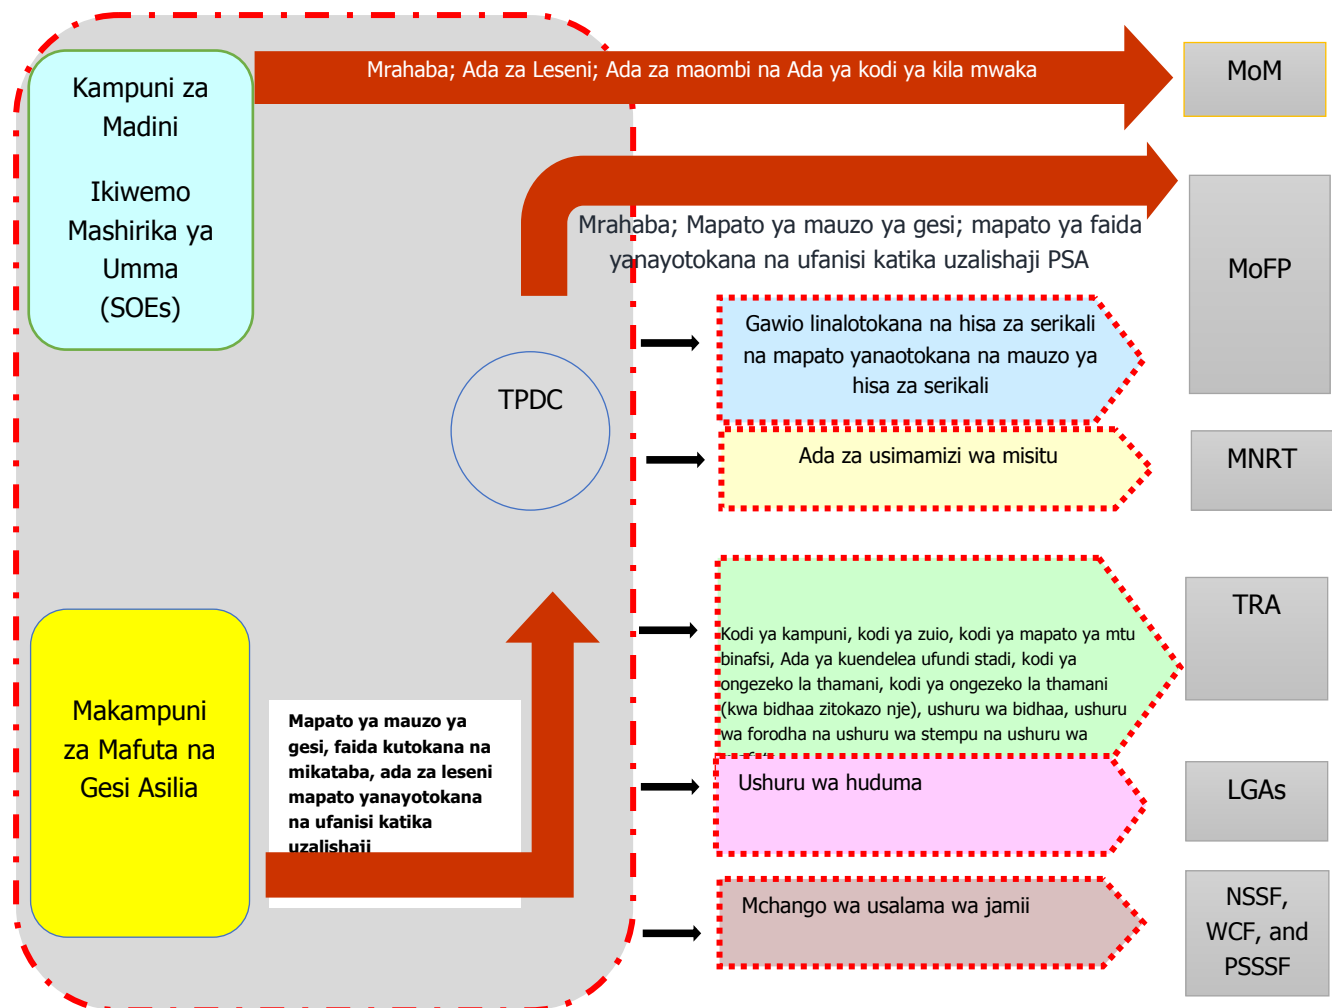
Kampuni za Madini

Ikiwemo Mashirika ya Umma (SOEs)

Mrahaba; Ada za Leseni; Ada za maombi na Ada ya kodi ya kila mwaka

MoM

Mrahaba; Mapato ya mauzo ya gesi; mapato ya faida yanayotokana na ufanisi katika uzalishaji PSA

MoFP

TPDC

Gawio linalotokana na hisa za serikali na mapato yanaotokana na mauzo ya hisa za serikali

Ada za usimamizi wa misitu

MNRT

Kodi ya kampuni, kodi ya zuio, kodi ya mapato ya mtu binafsi, Ada ya kuendelea ufundi stadi, kodi ya ongezeko la thamani, kodi ya ongezeko la thamani (kwa bidhaa zitokazo nje), ushuru wa bidhaa, ushuru wa forodha na ushuru wa stempu na ushuru wa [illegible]

TRA

Makampuni za Mafuta na Gesi Asilia

Mapato ya mauzo ya gesi, faida kutokana na mikataba, ada za leseni mapato yanayotokana na ufanisi katika uzalishaji

Ushuru wa huduma

LGAs

Mchango wa usalama wa jamii

NSSF, WCF, and PSSSF